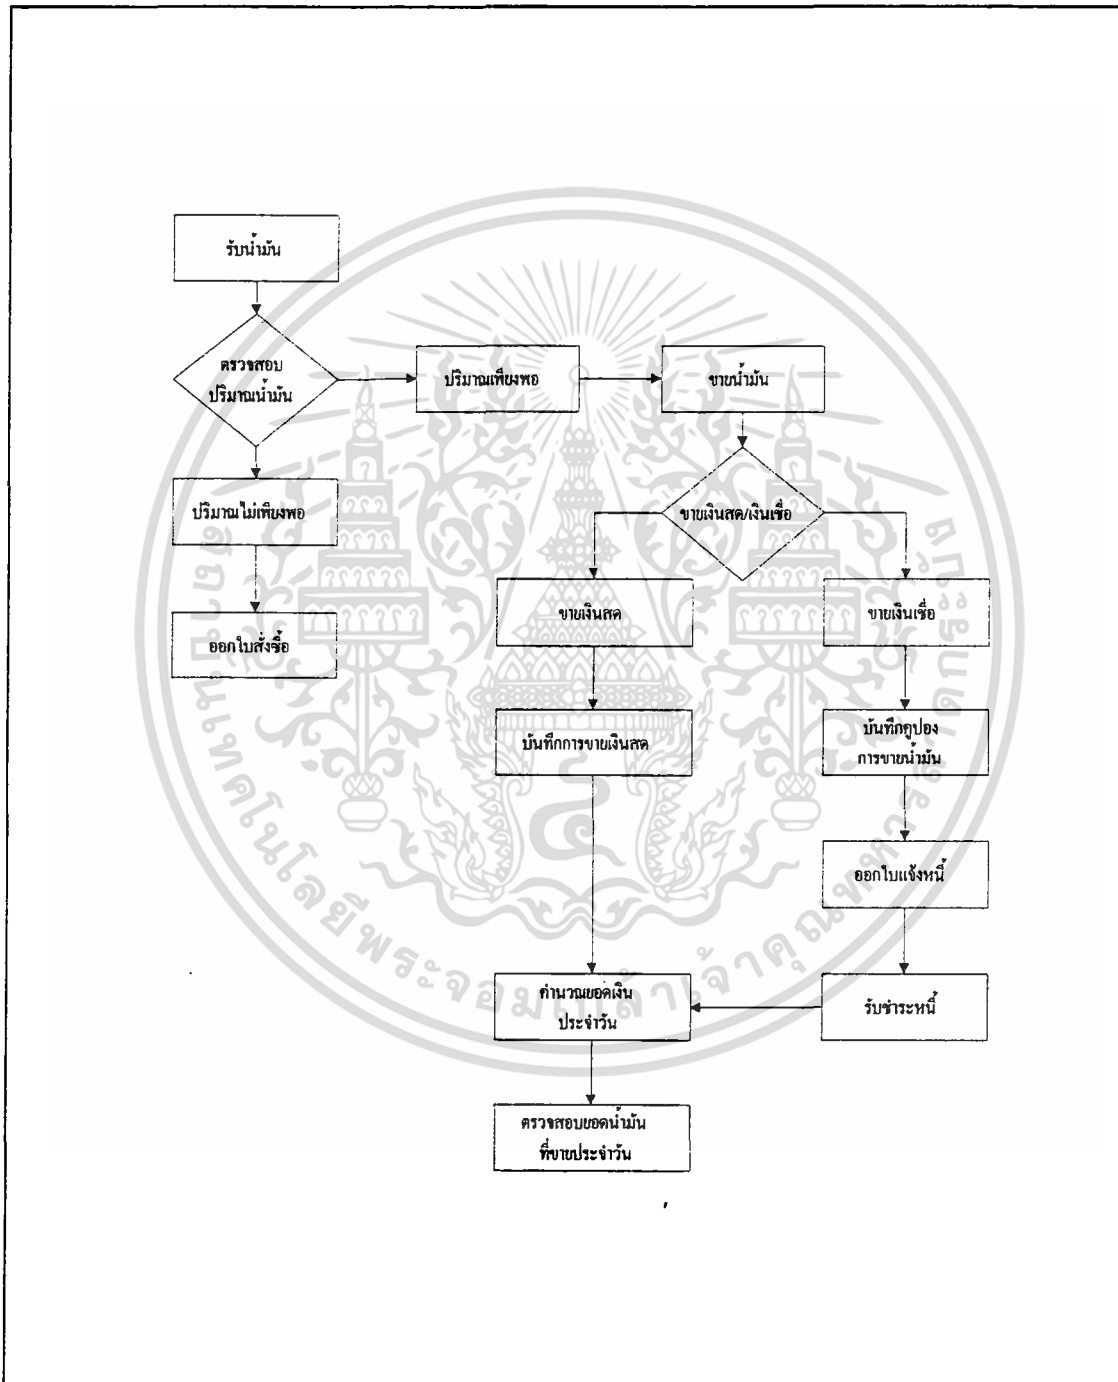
รับน้ำมัน

ตรวจสอบปริมาณน้ำมัน

ปริมาณเพียงพอ

ขายน้ำมัน

ปริมาณไม่เพียงพอ

ขายเงินสด/เงินเชื่อ

ออกใบสั่งซื้อ

ขายเงินสด

ขายเงินเชื่อ

บันทึกการขายเงินสด

บันทึกคูปองการขายน้ำมัน

ออกใบแจ้งหนี้

คำนวณยอดเงินประจำวัน

รับชำระหนี้

ตรวจสอบยอดน้ำมันที่ขายประจำวัน